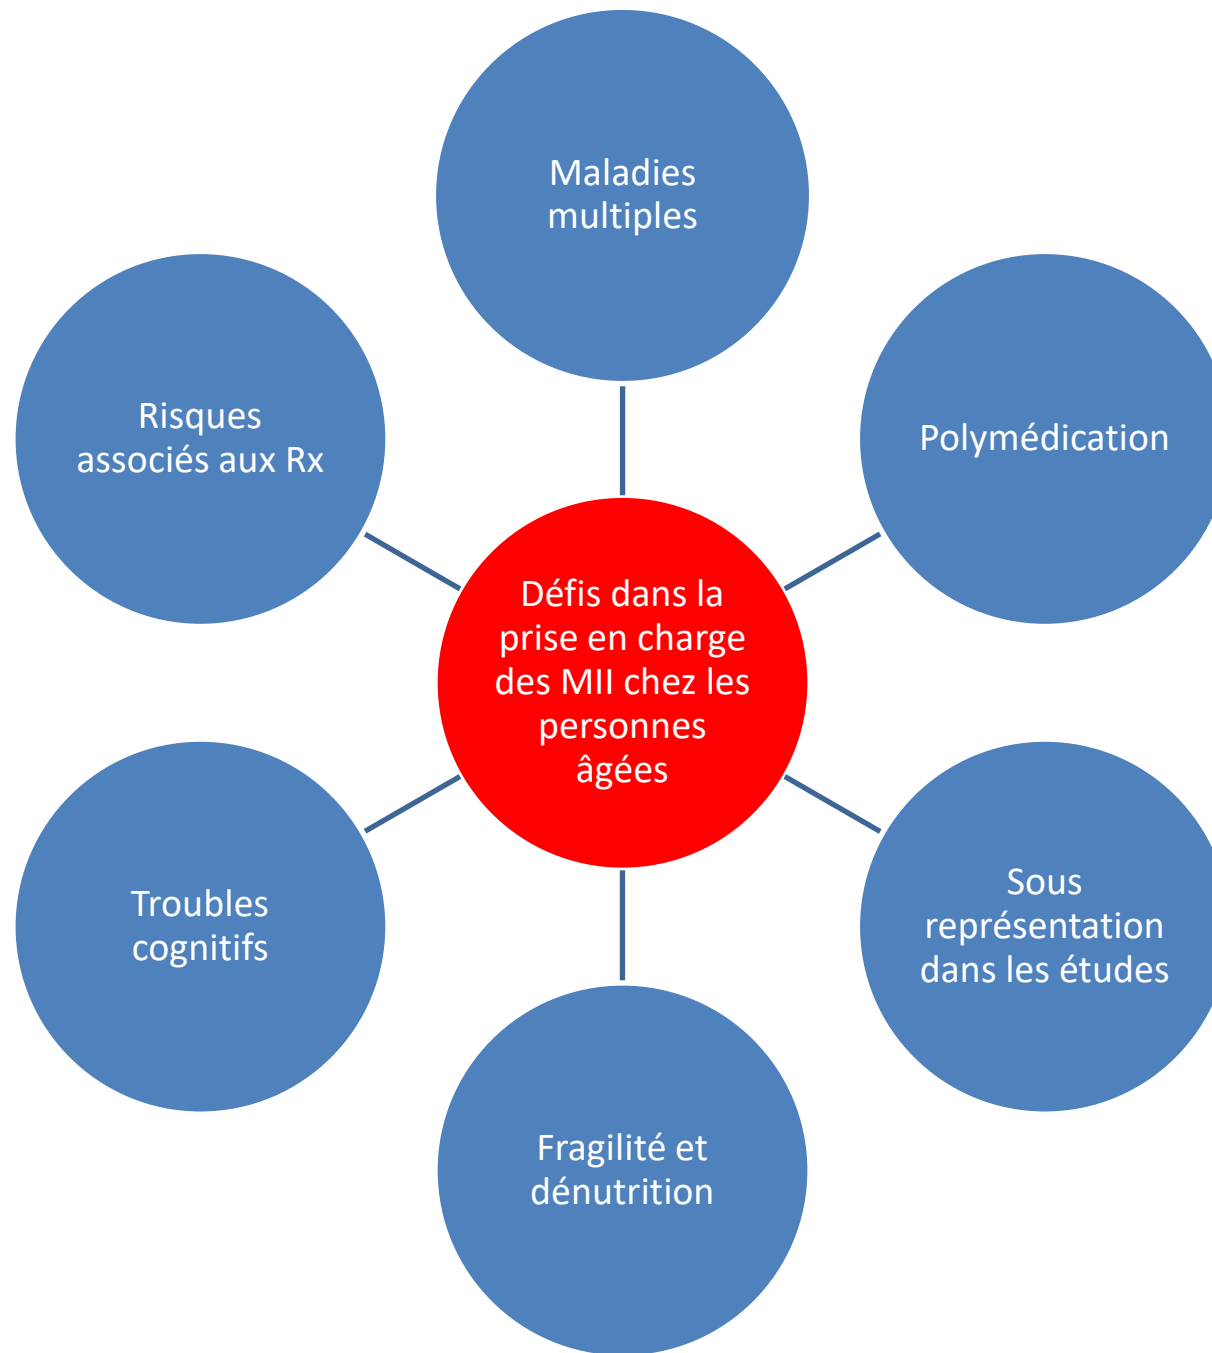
Maladies multiples

Risques associés aux Rx

Polymédication

Défis dans la prise en charge des MII chez les personnes âgées

Troubles cognitifs

Sous représentation dans les études

Fragilité et dénutrition